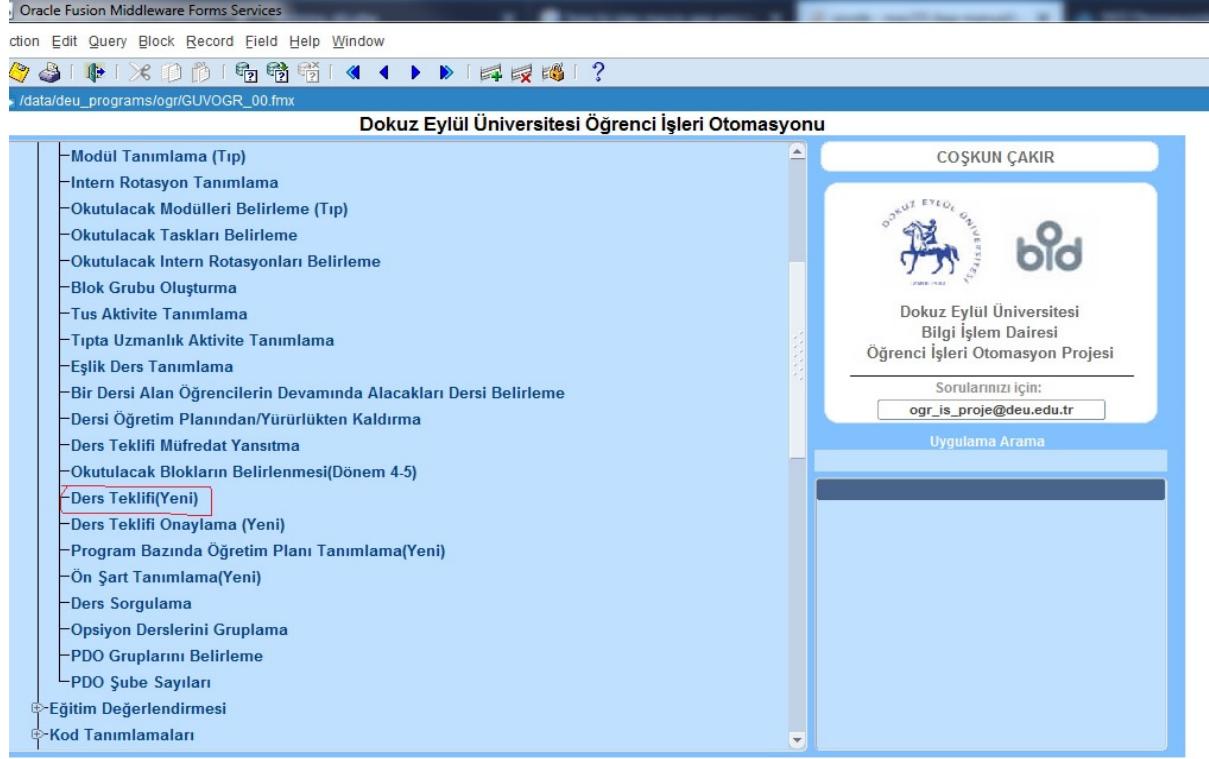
Oracle Fusion Middleware Forms Services

ction Edit Query Block Record Field Help Window

/data/deu_programs/ogr/GUVOGR_00.fmx

Dokuz Eylül Üniversitesi Öğrenci İşleri Otomasyonu

Modül Tanımlama (Tıp)
Intern Rotasyon Tanımlama
Okutulacak Modülleri Belirleme (Tıp)
Okutulacak Taskları Belirleme
Okutulacak Intern Rotasyonları Belirleme
Blok Grubu Oluşturma
Tus Aktivite Tanımlama
Tıpta Uzmanlık Aktivite Tanımlama
Eşlik Ders Tanımlama
Bir Dersi Alan Öğrencilerin Devamında Alacakları Dersi Belirleme
Dersi Öğretim Planından/Yürürlükten Kaldırma
Ders Teklifi Müfredat Yansıtma
Okutulacak Blokların Belirlenmesi(Dönem 4-5)
Ders Teklifi(Yeni)
Ders Teklifi Onaylama (Yeni)
Program Bazında Öğretim Planı Tanımlama(Yeni)
Ön Şart Tanımlama(Yeni)
Ders Sorgulama
Opsiyon Derslerini Gruplama
PDO Gruplarını Belirleme
PDO Şube Sayıları
Eğitim Değerlendirmesi
Kod Tanımlamaları

COŞKUN ÇAKIR

DOKUZ EYLÜL ÜNİVERSİTESİ

bid

Dokuz Eylül Üniversitesi
Bilgi İşlem Dairesi
Öğrenci İşleri Otomasyon Projesi

Sorularınızı için:
ogr_is_proje@deu.edu.tr

Uygulama Arama